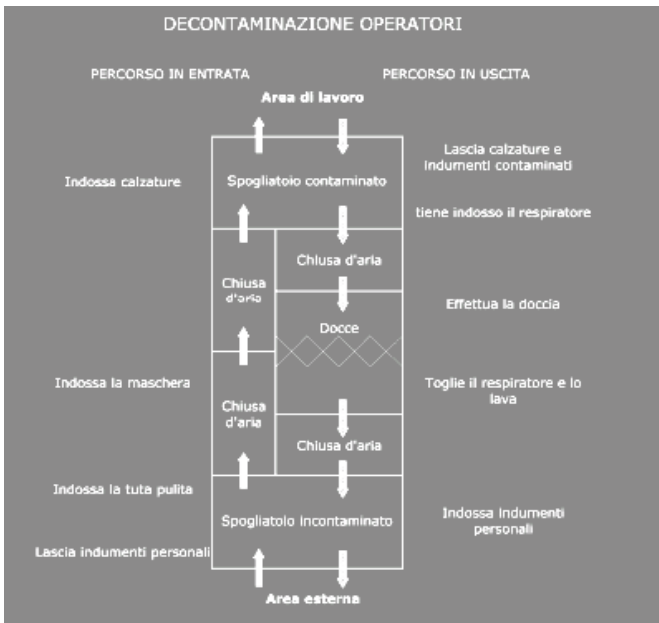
DECONTAMINAZIONE OPERATORI

PERCORSO IN ENTRATA

PERCORSO IN USCITA

Area di lavoro

Lascia calzature e indumenti contaminati

Indossa calzature

Spogliatoio contaminato

tiene indosso il respiratore

Chiusa d'aria

Chiusa d'aria

Effettua la doccia

Docce

Indossa la maschera

Toglie il respiratore e lo lava

Chiusa d'aria

Chiusa d'aria

Indossa la tuta pulita

Spogliatoio incontaminato

Indossa indumenti personali

Lascia indumenti personali

Area esterna